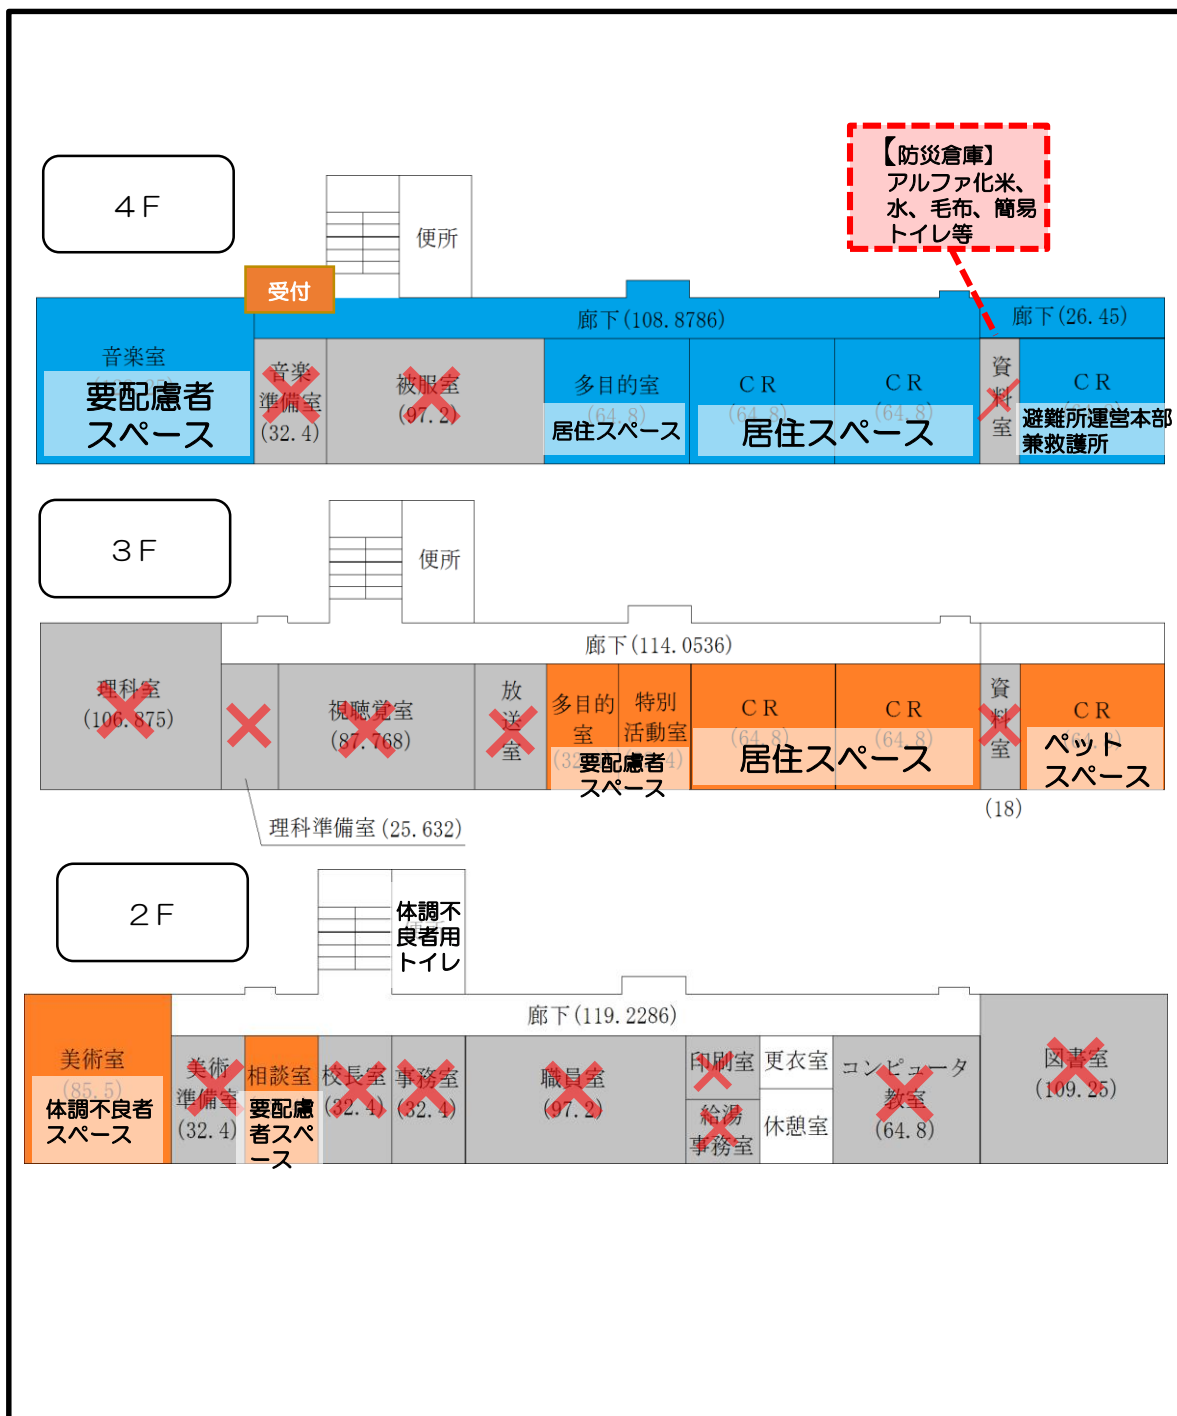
【防災倉庫】
アルファ化米、水、毛布、簡易トイレ等

4F

便所

受付

廊下(108.8786)

廊下(26.45)

音楽室
要配慮者スペース

音楽準備室
(32.4)

被服室
(97.2)

多目的室
(64.8)
居住スペース

CR
(64.8)

CR
(64.8)

居住スペース

資料室

CR
避難所運営本部
兼救護所

3F

便所

廊下(114.0536)

理科室
(106.875)

視聴覚室
(87.768)

放送室

多目的室
(32
要配慮者スペース

特別活動室
4)

CR
(64.8)

CR
(64.8)

居住スペース

資料室
(18)

CR
ペットスペース

理科準備室(25.632)

2F

体調不良者用トイレ

廊下(119.2286)

美術室
(85.5)
体調不良者スペース

美術準備室
(32.4)

相談室
要配慮者スペース

校長室
(32.4)

事務室
(32.4)

職員室
(97.2)

印刷室

更衣室

給湯事務室

休憩室

コンピュータ教室
(64.8)

図書室
(109.25)